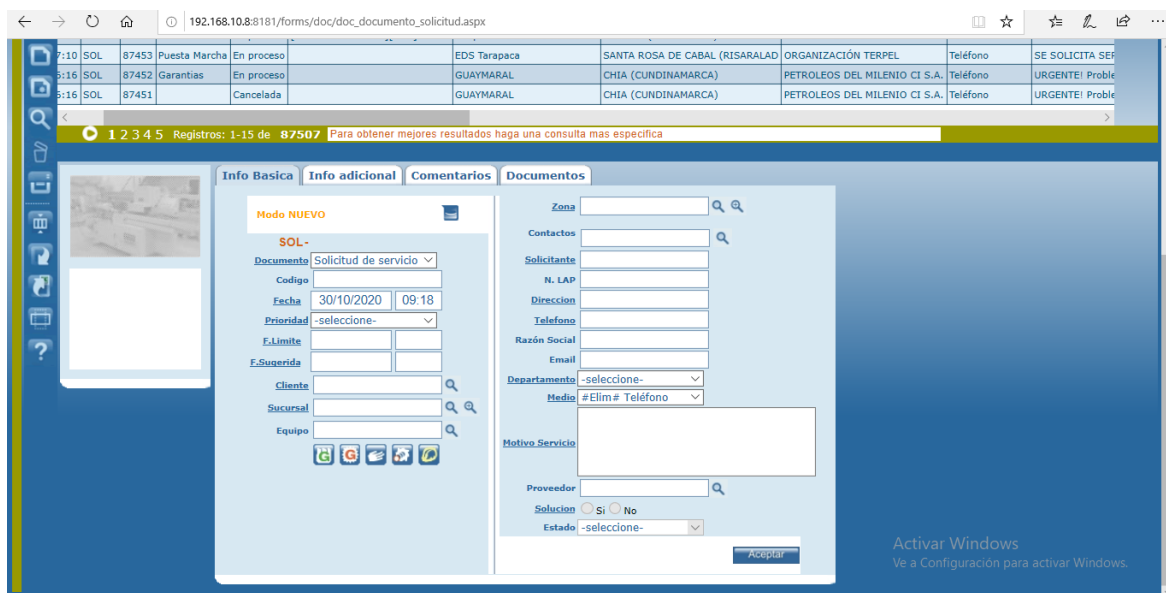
192.168.10.8:8181/forms/doc/doc_documento_solicitud.aspx

| 7:10 | SOL | 87453 | Puesta Marcha | En proceso | | EDS Tarapaca | SANTA ROSA DE CABAL (RISARALD | ORGANIZACIÓN TERPEL | Teléfono | SE SOLICITA SEF |
|---|---|---|---|---|---|---|---|---|---|---|
| 6:16 | SOL | 87452 | Garantias | En proceso | | GUAYMARAL | CHIA (CUNDINAMARCA) | PETROLEOS DEL MILENIO CI S.A. | Teléfono | URGENTE! Proble |
| 6:16 | SOL | 87451 | | Cancelada | | GUAYMARAL | CHIA (CUNDINAMARCA) | PETROLEOS DEL MILENIO CI S.A. | Teléfono | URGENTE! Proble |

1 2 3 4 5 Registros: 1-15 de 87507 Para obtener mejores resultados haga una consulta mas especifica

Info Basica | Info adicional | Comentarios | Documentos

Modo NUEVO

SOL-

Documento Solicitud de servicio
Codigo
Fecha 30/10/2020 09:18
Prioridad -seleccione-
F.Limite
F.Sugerida
Cliente
Sucursal
Equipo

Zona
Contactos
Solicitante
N. LAP
Direccion
Telefono
Razón Social
Email
Departamento -seleccione-
Medio #Elim# Teléfono
Motivo Servicio
Proveedor
Solucion Si No
Estado -seleccione-

Aceptar

Activar Windows
Ve a Configuración para activar Windows.